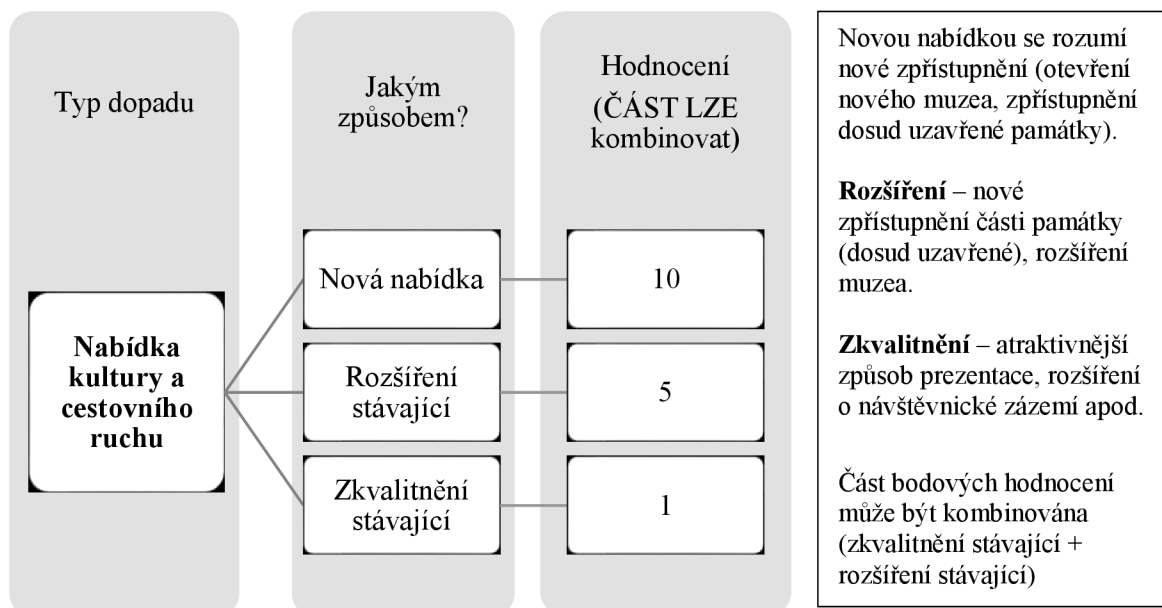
Typ dopadu

Jakým způsobem?

Hodnocení (ČÁST LZE kombinovat)

Nabídka kultury a cestovního ruchu

Nová nabídka

10

Rozšíření stávající

5

Zkvalitnění stávající

1

Novou nabídkou se rozumí nové zpřístupnění (otevření nového muzea, zpřístupnění dosud uzavřené památky).

**Rozšíření** – nové zpřístupnění části památky (dosud uzavřené), rozšíření muzea.

**Zkvalitnění** – atraktivnější způsob prezentace, rozšíření o návštěvnické zázemí apod.

Část bodových hodnocení může být kombinována (zkvalitnění stávající + rozšíření stávající)